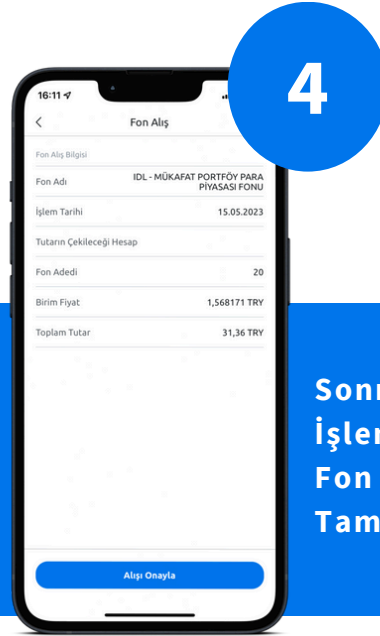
4

16:11

Fon Alış

Fon Alış Bilgisi

| | |
|---|---|
| Fon Adı | IDL - MÜKAFAT PORTFÖY PARA PİYASASI FONU |
| İşlem Tarihi | 15.05.2023 |
| Tutarın Çekileceği Hesap | |
| Fon Adedi | 20 |
| Birim Fiyat | 1,568171 TRY |
| Toplam Tutar | 31,36 TRY |

Alışı Onayla

Sonr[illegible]
İşle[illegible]
Fon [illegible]
Tam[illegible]